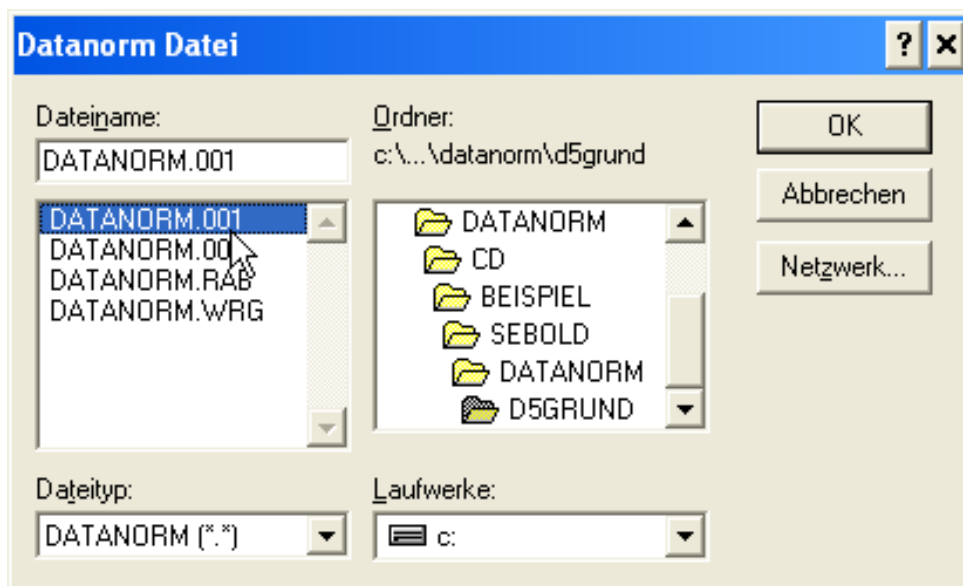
Datanorm Datei

?

Dateiname:

DATANORM.001

DATANORM.001
DATANORM.00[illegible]
DATANORM.RAB
DATANORM.WRG

Ordner:

c:\...\datanorm\d5grund

DATANORM
CD
BEISPIEL
SEBOLD
DATANORM
D5GRUND

OK

Abbrechen

Netzwerk...

Dateityp:

DATANORM (*.*)

Laufwerke:

c: